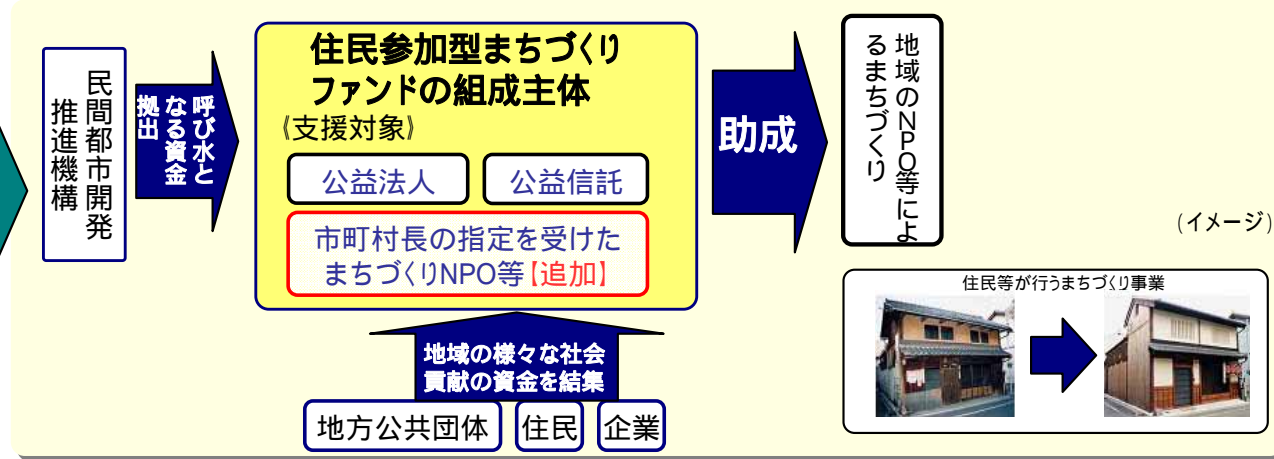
民間都市開発推進機構

呼び水となる資金拠出

住民参加型まちづくりファンドの組成主体

《支援対象》

公益法人

公益信託

市町村長の指定を受けたまちづくりNPO等【追加】

地域の様々な社会貢献の資金を結集

地方公共団体

住民

企業

助成

地域のNPO等によるまちづくり

（イメージ）

住民等が行うまちづくり事業